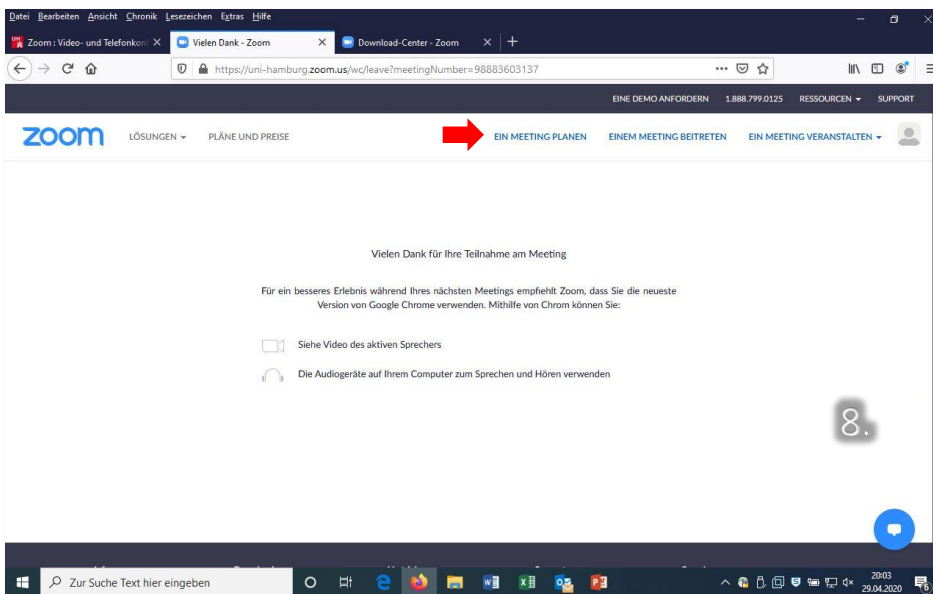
Datei Bearbeiten Ansicht Chronik Lesezeichen Extras Hilfe

Zoom : Video- und Telefonkon
Vielen Dank - Zoom
Download-Center - Zoom

https://uni-hamburg.zoom.us/wc/leave?meetingNumber=98883603137

EINE DEMO ANFORDERN 1.888.799.0125 RESSOURCEN SUPPORT

zoom LÖSUNGEN PLÄNE UND PREISE EIN MEETING PLANEN EINEM MEETING BEITRETEN EIN MEETING VERANSTALTEN

Vielen Dank für Ihre Teilnahme am Meeting

Für ein besseres Erlebnis während Ihres nächsten Meetings empfiehlt Zoom, dass Sie die neueste Version von Google Chrome verwenden. Mithilfe von Chrom können Sie:

Siehe Video des aktiven Sprechers

Die Audiogeräte auf Ihrem Computer zum Sprechen und Hören verwenden

8.

Zur Suche Text hier eingeben

20:03
29.04.2020